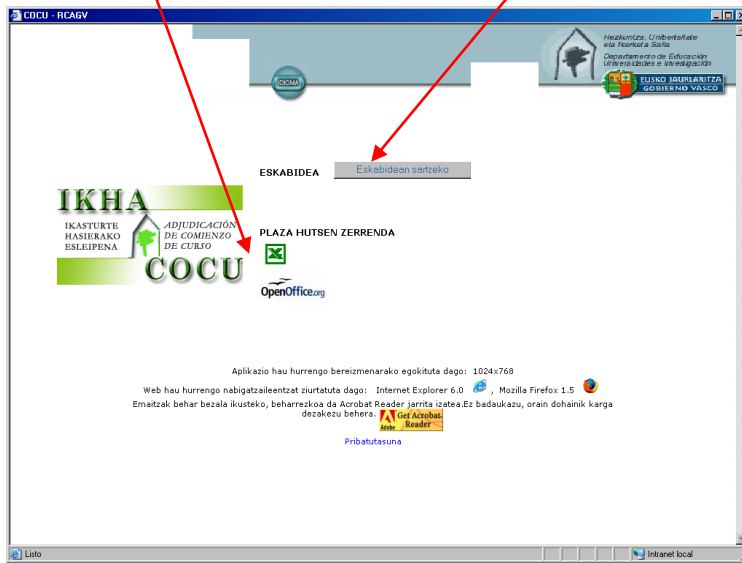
COCU - RCAGV

IDIOMA

Hezkuntza, Unibertsitate eta Ikerketa Saila
Departamento de Educación Universidades e Investigación
EUSKO JAURLARITZA
GOBIERNO VASCO

ESKABIDEA
Eskabidean sartzeko

IKHA
IKASTURTE HASIERAKO ESLEIPENA
ADJUDICACIÓN DE COMIENZO DE CURSO
COCU

PLAZA HUTSEN ZERRENDA

OpenOffice.org

Aplikazio hau hurrengo bereizmenarako egokituta dago: 1024x768
Web hau hurrengo nabigatzaileentzat ziurtatuta dago: Internet Explorer 6.0, Mozilla Firefox 1.5
Emaitzak behar bezala ikusteko, beharrezkoa da Acrobat Reader jarrita izatea.Ez badaukazu, orain dohainik karga dezakezu behera.
Get Acrobat Reader
Pribatutasuna

Listo
Intranet local